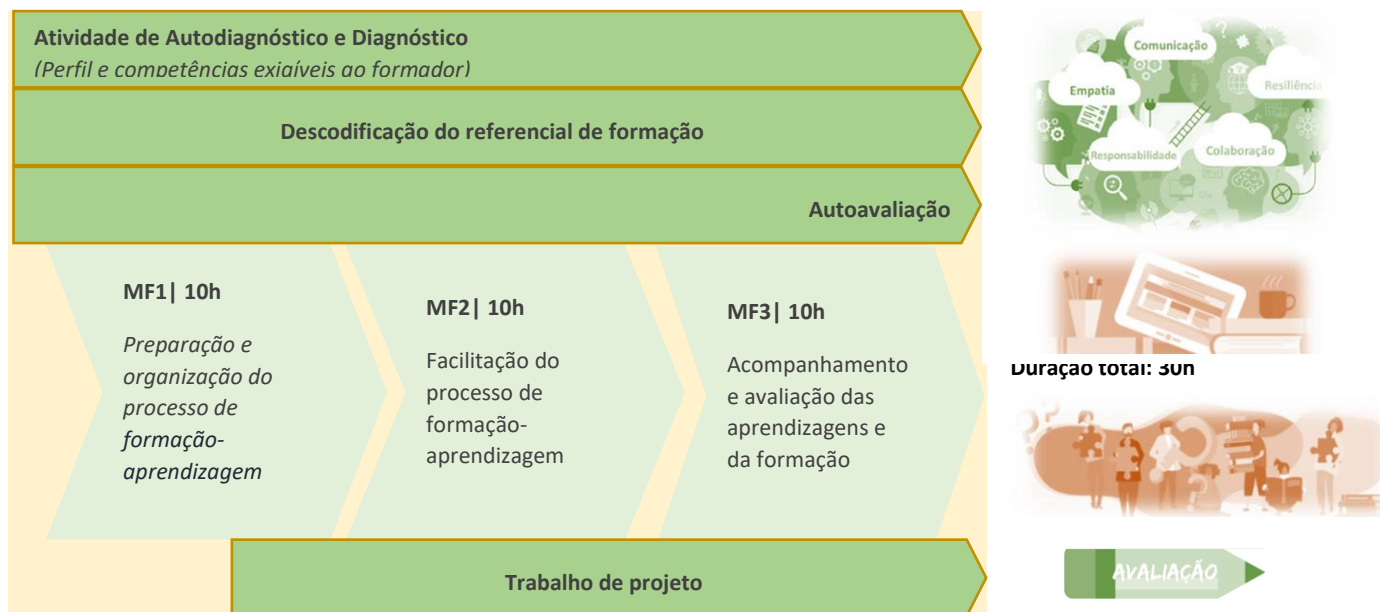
Atividade de Autodiagnóstico e Diagnóstico
(Perfil e competências exigíveis ao formador)

Descodificação do referencial de formação

Autoavaliação

MF1| 10h

Preparação e organização do processo de formação-aprendizagem

MF2| 10h

Facilitação do processo de formação-aprendizagem

MF3| 10h

Acompanhamento e avaliação das aprendizagens e da formação

Trabalho de projeto

Comunicação
Empatia
Resiliência
Responsabilidade
Colaboração

Duração total: 30h

AVALIAÇÃO